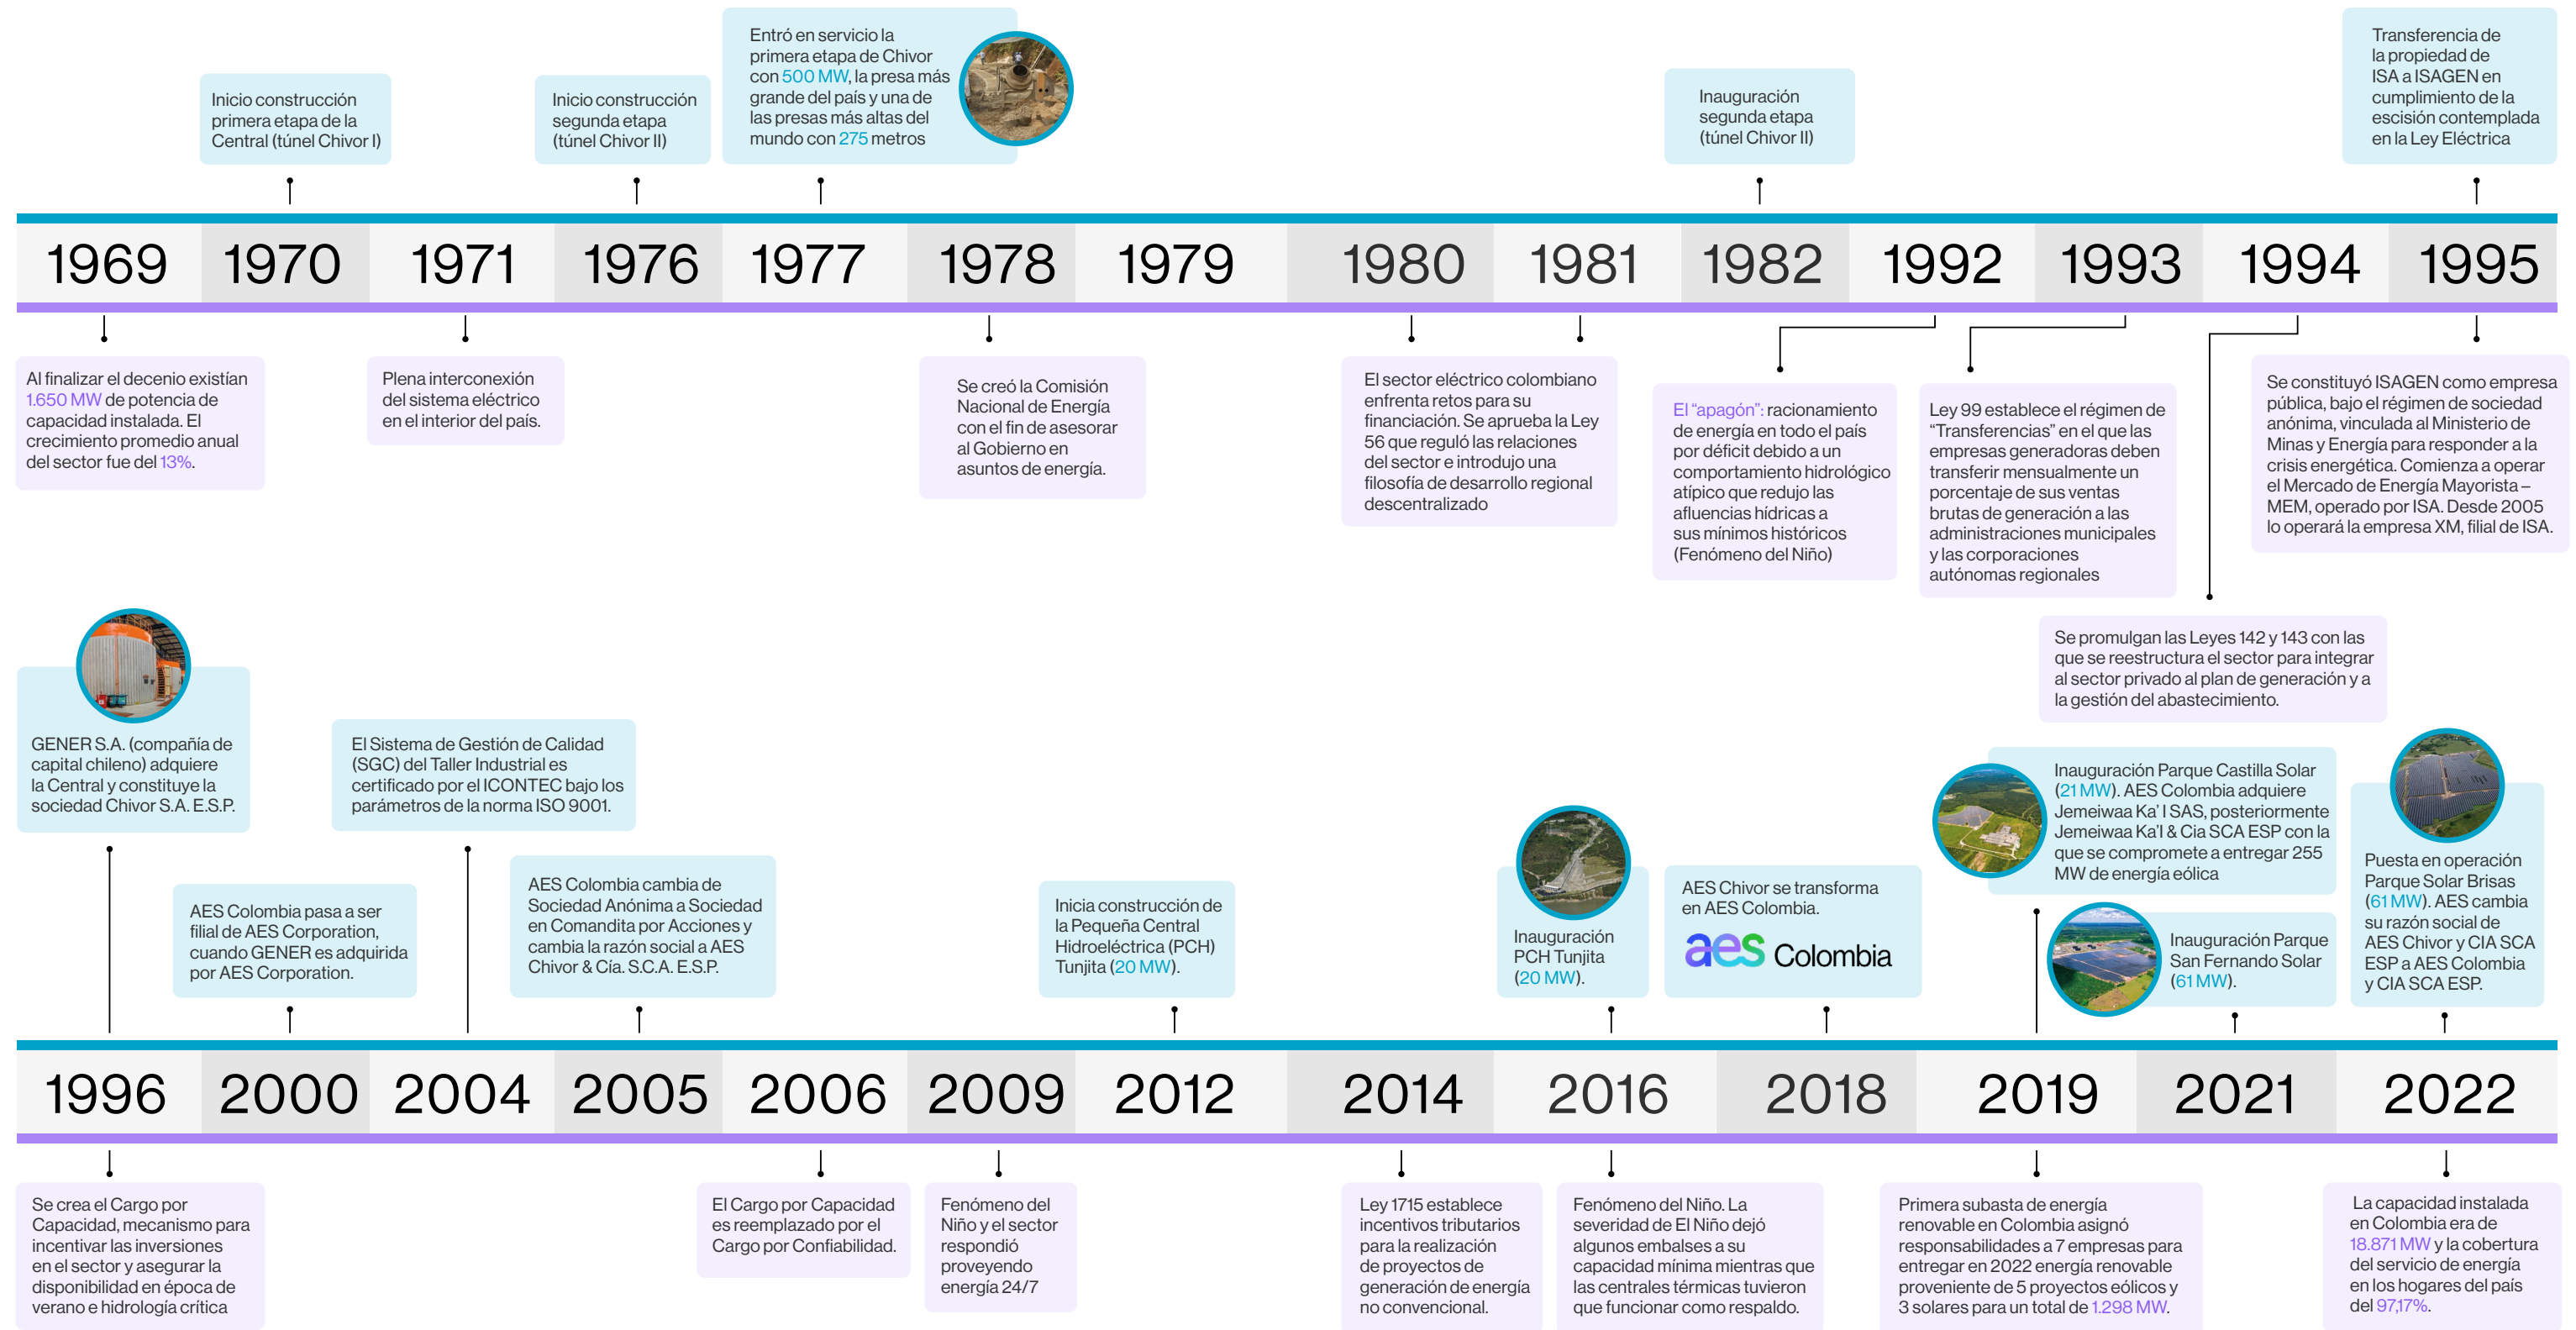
Inicio construcción primera etapa de la Central (túnel Chivor I)

Inicio construcción segunda etapa (túnel Chivor II)

Entró en servicio la primera etapa de Chivor con 500 MW, la presa más grande del país y una de las presas más altas del mundo con 275 metros

Inauguración segunda etapa (túnel Chivor II)

Transferencia de la propiedad de ISA a ISAGEN en cumplimiento de la escisión contemplada en la Ley Eléctrica

| 1969 | 1970 | 1971 | 1976 | 1977 | 1978 | 1979 | 1980 | 1981 | 1982 | 1992 | 1993 | 1994 | 1995 |
|---|---|---|---|---|---|---|---|---|---|---|---|---|---|

Al finalizar el decenio existían 1.650 MW de potencia de capacidad instalada. El crecimiento promedio anual del sector fue del 13%.

Plena interconexión del sistema eléctrico en el interior del país.

Se creó la Comisión Nacional de Energía con el fin de asesorar al Gobierno en asuntos de energía.

El sector eléctrico colombiano enfrenta retos para su financiación. Se aprueba la Ley 56 que reguló las relaciones del sector e introdujo una filosofía de desarrollo regional descentralizado

El "apagón": racionamiento de energía en todo el país por déficit debido a un comportamiento hidrológico atípico que redujo las afluencias hídricas a sus mínimos históricos (Fenómeno del Niño)

Ley 99 establece el régimen de "Transferencias" en el que las empresas generadoras deben transferir mensualmente un porcentaje de sus ventas brutas de generación a las administraciones municipales y las corporaciones autónomas regionales

Se constituyó ISAGEN como empresa pública, bajo el régimen de sociedad anónima, vinculada al Ministerio de Minas y Energía para responder a la crisis energética. Comienza a operar el Mercado de Energía Mayorista – MEM, operado por ISA. Desde 2005 lo operará la empresa XM, filial de ISA.

Se promulgan las Leyes 142 y 143 con las que se reestructura el sector para integrar al sector privado al plan de generación y a la gestión del abastecimiento.

GENER S.A. (compañía de capital chileno) adquiere la Central y constituye la sociedad Chivor S.A. E.S.P.

El Sistema de Gestión de Calidad (SGC) del Taller Industrial es certificado por el ICONTEC bajo los parámetros de la norma ISO 9001.

AES Colombia pasa a ser filial de AES Corporation, cuando GENER es adquirida por AES Corporation.

AES Colombia cambia de Sociedad Anónima a Sociedad en Comandita por Acciones y cambia la razón social a AES Chivor & Cía. S.C.A. E.S.P.

Inicia construcción de la Pequeña Central Hidroeléctrica (PCH) Tunjita (20 MW).

Inauguración PCH Tunjita (20 MW).

AES Chivor se transforma en AES Colombia.

aes Colombia

Inauguración Parque Castilla Solar (21 MW). AES Colombia adquiere Jemeiwaa Ka' I SAS, posteriormente Jemeiwaa Ka'I & Cia SCA ESP con la que se compromete a entregar 255 MW de energía eólica

Inauguración Parque San Fernando Solar (61 MW).

Puesta en operación Parque Solar Brisas (61 MW). AES cambia su razón social de AES Chivor y CIA SCA ESP a AES Colombia y CIA SCA ESP.

| 1996 | 2000 | 2004 | 2005 | 2006 | 2009 | 2012 | 2014 | 2016 | 2018 | 2019 | 2021 | 2022 |
|---|---|---|---|---|---|---|---|---|---|---|---|---|

Se crea el Cargo por Capacidad, mecanismo para incentivar las inversiones en el sector y asegurar la disponibilidad en época de verano e hidrología crítica

El Cargo por Capacidad es reemplazado por el Cargo por Confiabilidad.

Fenómeno del Niño y el sector respondió proveyendo energía 24/7

Ley 1715 establece incentivos tributarios para la realización de proyectos de generación de energía no convencional.

Fenómeno del Niño. La severidad de El Niño dejó algunos embalses a su capacidad mínima mientras que las centrales térmicas tuvieron que funcionar como respaldo.

Primera subasta de energía renovable en Colombia asignó responsabilidades a 7 empresas para entregar en 2022 energía renovable proveniente de 5 proyectos eólicos y 3 solares para un total de 1.298 MW.

La capacidad instalada en Colombia era de 18.871 MW y la cobertura del servicio de energía en los hogares del país del 97,17%.